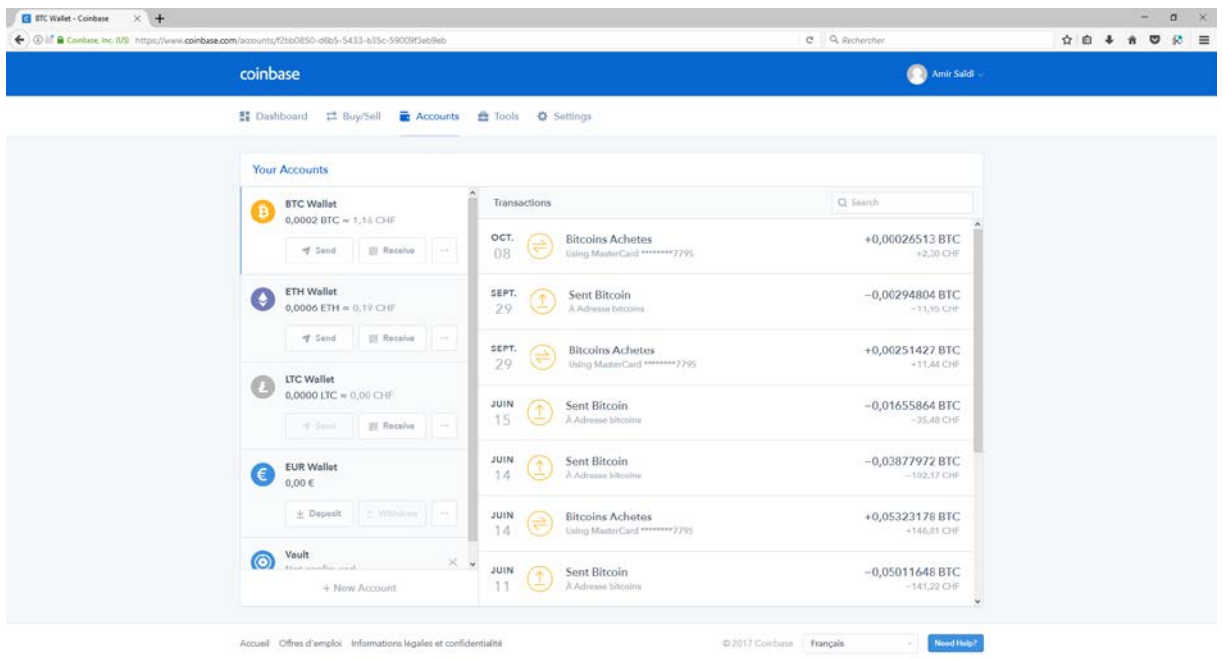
BTC Wallet - Coinbase

Coinbase, Inc. (US) https://www.coinbase.com/accounts/f2bb0850-d6b5-5433-b35c-59009f3eb9eb

Rechercher

coinbase

Amir Saidi

Dashboard Buy/Sell Accounts Tools Settings

Your Accounts

BTC Wallet
0,0002 BTC ≈ 1,16 CHF
Send Receive ···

ETH Wallet
0,0006 ETH ≈ 0,19 CHF
Send Receive ···

LTC Wallet
0,0000 LTC ≈ 0,00 CHF
Send Receive ···

EUR Wallet
0,00 €
Deposit Withdraw ···

Vault
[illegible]

+ New Account

Transactions

Search

| | | |
|---|---|---|
| OCT. 08 | Bitcoins Achetes Using MasterCard ********7795 | +0,00026513 BTC +2,30 CHF |
| SEPT. 29 | Sent Bitcoin À Adresse bitcoins | −0,00294804 BTC −11,95 CHF |
| SEPT. 29 | Bitcoins Achetes Using MasterCard ********7795 | +0,00251427 BTC +11,44 CHF |
| JUIN 15 | Sent Bitcoin À Adresse bitcoins | −0,01655864 BTC −35,48 CHF |
| JUIN 14 | Sent Bitcoin À Adresse bitcoins | −0,03877972 BTC −102,17 CHF |
| JUIN 14 | Bitcoins Achetes Using MasterCard ********7795 | +0,05323178 BTC +146,81 CHF |
| JUIN 11 | Sent Bitcoin À Adresse bitcoins | −0,05011648 BTC −141,22 CHF |

Accueil Offres d'emploi Informations légales et confidentialité

©2017 Coinbase Français Need Help?